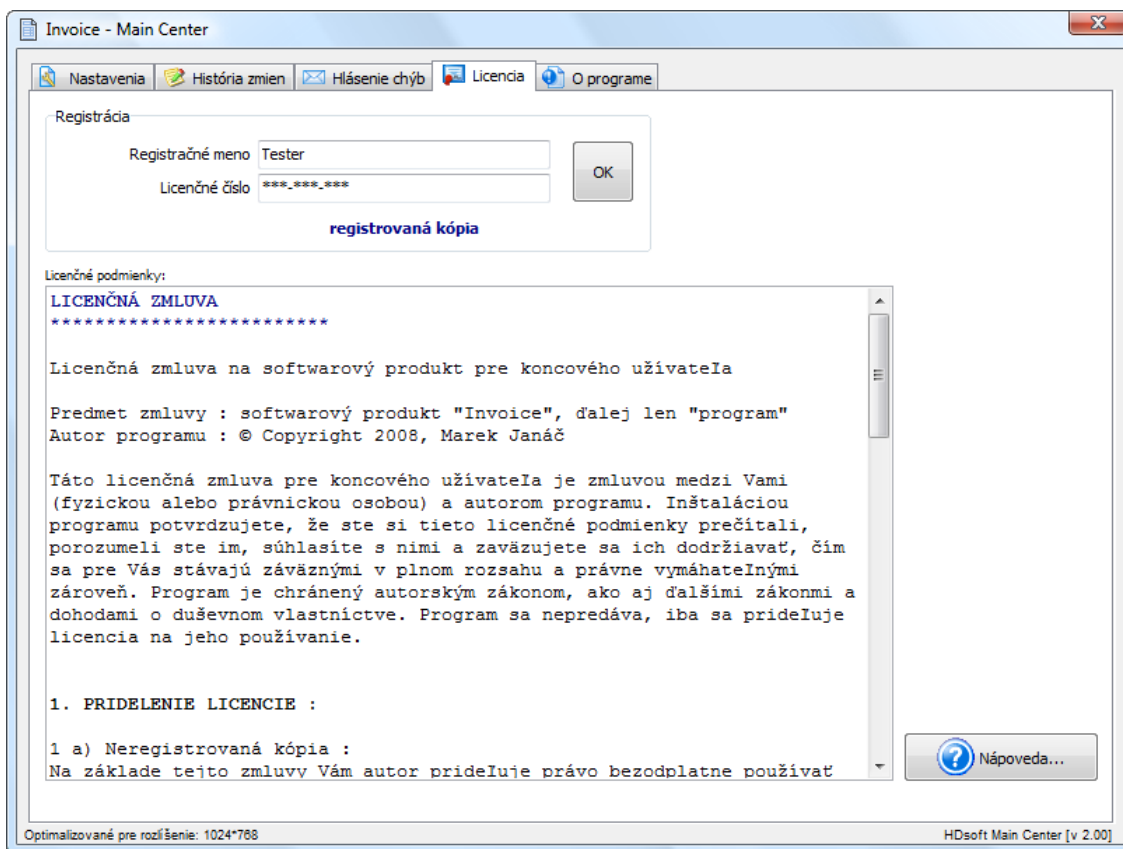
Invoice - Main Center

Nastavenia | História zmien | Hlásenie chýb | Licencia | O programe

Registrácia

Registračné meno Tester

Licenčné číslo ***-***-***

OK

registrovaná kópia

Licenčné podmienky:

LICENČNÁ ZMLUVA
************************

Licenčná zmluva na softwarový produkt pre koncového užívateIa

Predmet zmluvy : softwarový produkt "Invoice", ďalej len "program"
Autor programu : © Copyright 2008, Marek Janáč

Táto licenčná zmluva pre koncového užívateIa je zmluvou medzi Vami (fyzickou alebo právnickou osobou) a autorom programu. Inštaláciou programu potvrdzujete, že ste si tieto licenčné podmienky prečítali, porozumeli ste im, súhlasíte s nimi a zaväzujete sa ich dodržiavať, čím sa pre Vás stávajú záväznými v plnom rozsahu a právne vymáhateInými zároveň. Program je chránený autorským zákonom, ako aj ďalšími zákonmi a dohodami o duševnom vlastníctve. Program sa nepredáva, iba sa prideIuje licencia na jeho používanie.

1. PRIDELENIE LICENCIE :

1 a) Neregistrovaná kópia :
Na základe tejto zmluvy Vám autor prideIuje právo bezodplatne používať

Nápoveda...

Optimalizované pre rozlíšenie: 1024*768

HDsoft Main Center [v 2.00]